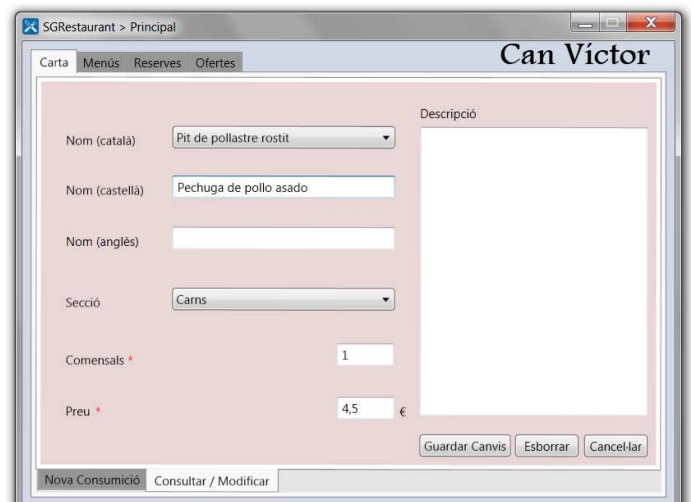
SGRestaurant > Principal

Carta Menús Reserves Ofertes

Can Víctor

Nom (català) Pit de pollastre rostit

Nom (castellà) Pechuga de pollo asado

Nom (anglès)

Secció Carns

Comensals * 1

Preu * 4,5 €

Descripció

Guardar Canvis Esborrar Cancel·lar

Nova Consumició Consultar / Modificar